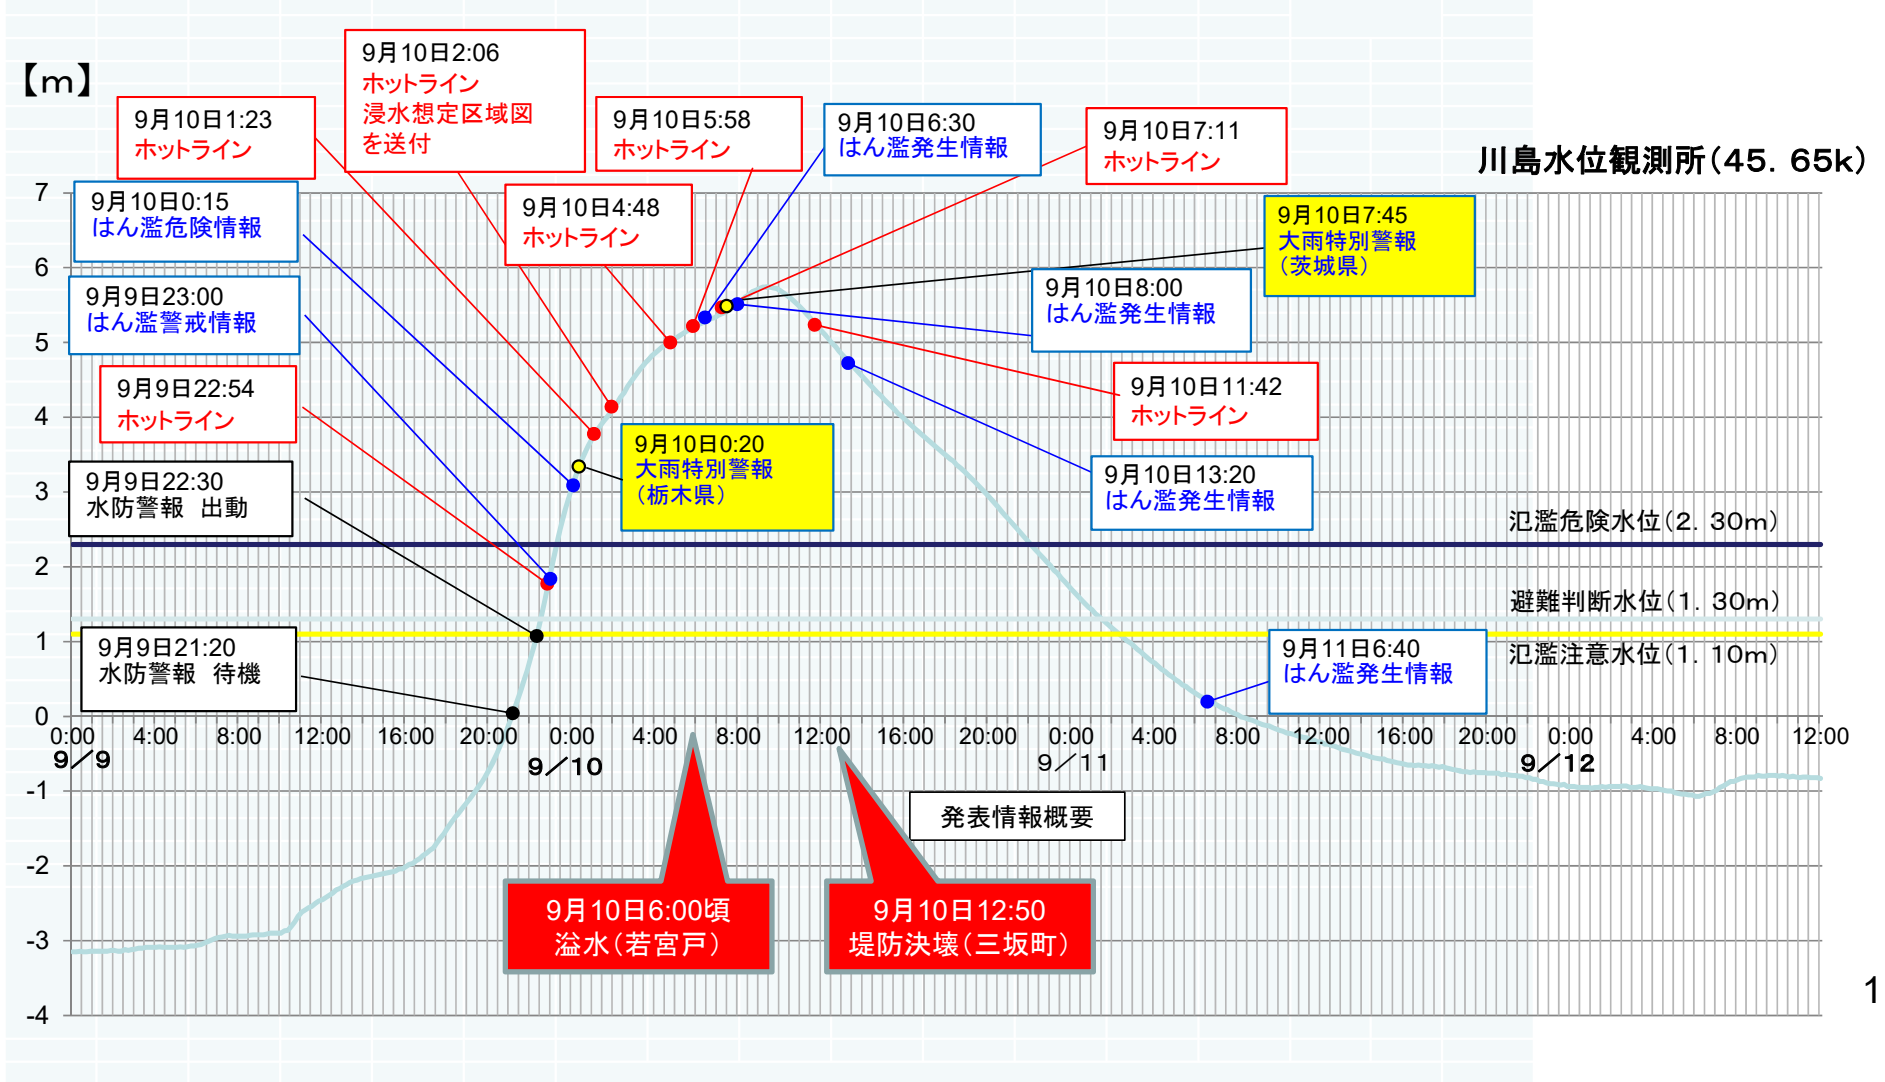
【m】

9月10日2:06
ホットライン
浸水想定区域図
を送付

9月10日1:23
ホットライン

9月10日5:58
ホットライン

9月10日6:30
はん濫発生情報

9月10日7:11
ホットライン

川島水位観測所(45．65k)

9月10日0:15
はん濫危険情報

9月10日4:48
ホットライン

9月10日7:45
大雨特別警報
(茨城県)

9月9日23:00
はん濫警戒情報

9月10日8:00
はん濫発生情報

9月9日22:54
ホットライン

9月10日11:42
ホットライン

9月10日0:20
大雨特別警報
(栃木県)

9月9日22:30
水防警報　出動

9月10日13:20
はん濫発生情報

氾濫危険水位(2．30m)

避難判断水位(1．30m)

9月9日21:20
水防警報　待機

9月11日6:40
はん濫発生情報

氾濫注意水位(1．10m)

7
6
5
4
3
2
1
0
-1
-2
-3
-4

0:00 4:00 8:00 12:00 16:00 20:00 0:00 4:00 8:00 12:00 16:00 20:00 0:00 4:00 8:00 12:00 16:00 20:00 0:00 4:00 8:00 12:00

9／9
9／10
9／11
9／12

発表情報概要

9月10日6:00頃
溢水(若宮戸)

9月10日12:50
堤防決壊(三坂町)

1